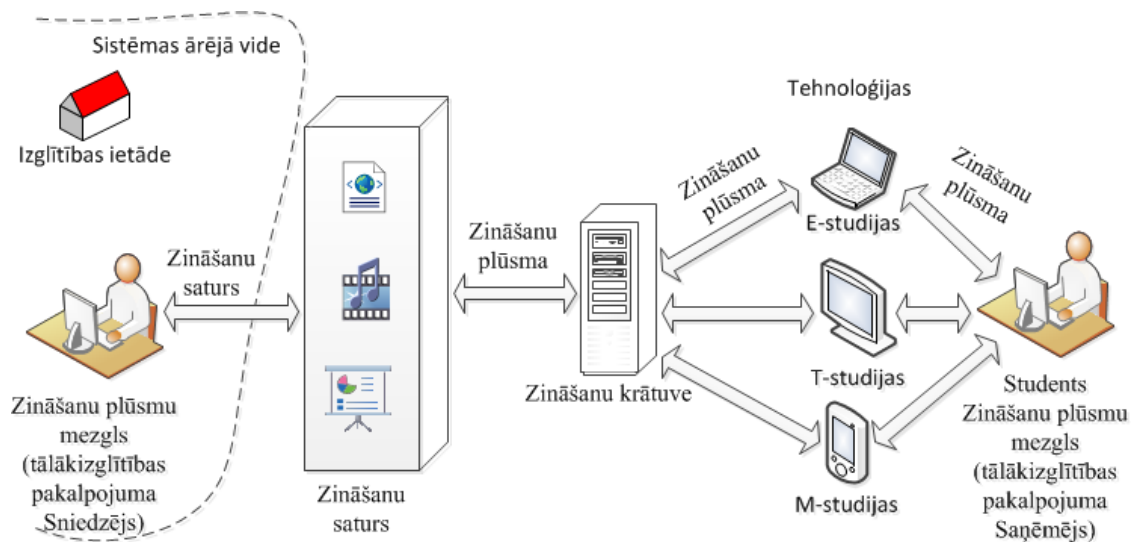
Sistēmas ārējā vide

Izglītības ietāde

Zināšanu saturs

Zināšanu plūsmu mezgls (tālākizglītības pakalpojuma Sniedzējs)

Zināšanu saturs

Zināšanu plūsma

Zināšanu krātuve

Tehnoloģijas

Zināšanu plūsma

E-studijas

Zināšanu plūsma

T-studijas

M-studijas

Students Zināšanu plūsmu mezgls (tālākizglītības pakalpojuma Saņēmējs)